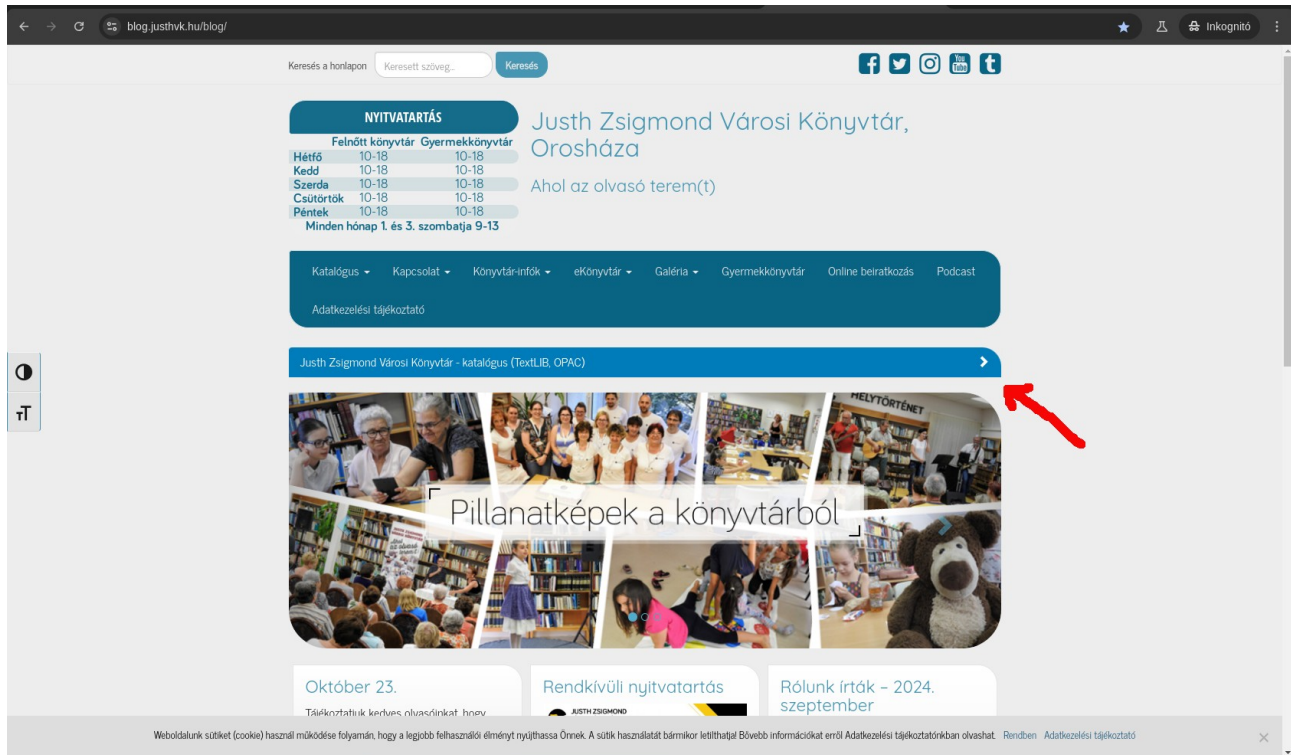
blog.justhvk.hu/blog/

Inkognitó

Keresés a honlapon Keresett szöveg.. Keresés

NYITVATARTÁS

| | Felnőtt könyvtár | Gyermekkönyvtár |
|---|---|---|
| Hétfő | 10-18 | 10-18 |
| Kedd | 10-18 | 10-18 |
| Szerda | 10-18 | 10-18 |
| Csütörtök | 10-18 | 10-18 |
| Péntek | 10-18 | 10-18 |

Minden hónap 1. és 3. szombatja 9-13

Justh Zsigmond Városi Könyvtár, Orosháza

Ahol az olvasó terem(t)

Katalógus Kapcsolat Könyvtár-infók eKönyvtár Galéria Gyermekkönyvtár Online beiratkozás Podcast

Adatkezelési tájékoztató

Justh Zsigmond Városi Könyvtár - katalógus (TextLIB, OPAC)

HELYTÖRTÉNET

Pillanatképek a könyvtárból

Október 23.

Tájékoztatjuk kedves olvasóinkat, hogy

Rendkívüli nyitvatartás

JUSTH ZSIGMOND

Rólunk írták – 2024. szeptember

Weboldalunk sütiket (cookie) használ működése folyamán, hogy a legjobb felhasználói élményt nyújthassa Önnek. A sütik használatát bármikor letilthatja! Bővebb információkat erről Adatkezelési tájékoztatónkban olvashat. Rendben Adatkezelési tájékoztató